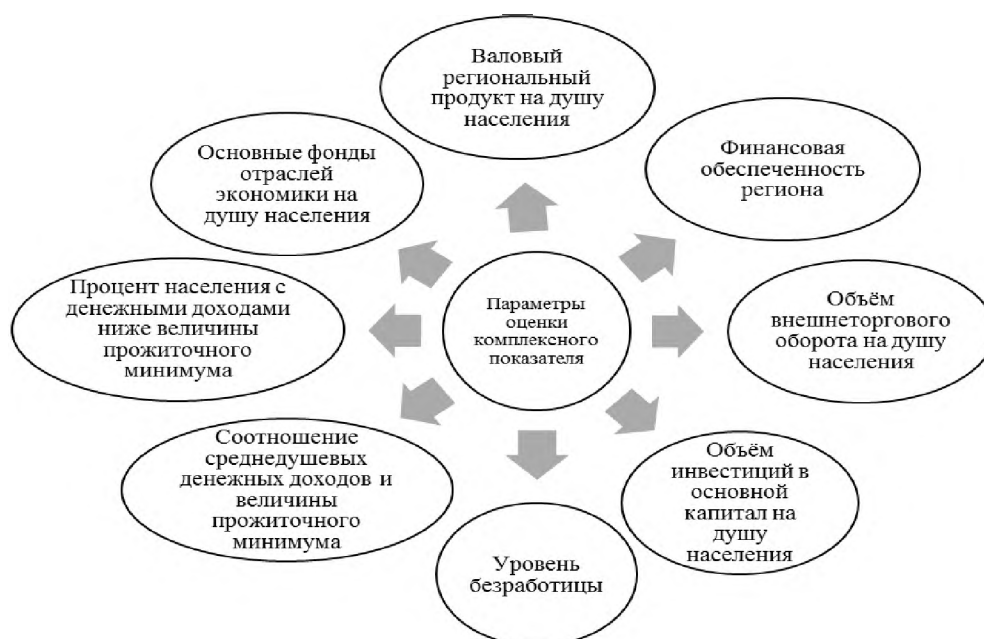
Параметры оценки комплексного показателя

Валовый региональный продукт на душу населения

Финансовая обеспеченность региона

Объём внешнеторгового оборота на душу населения

Объём инвестиций в основной капитал на душу населения

Уровень безработицы

Соотношение среднедушевых денежных доходов и величины прожиточного минимума

Процент населения с денежными доходами ниже величины прожиточного минимума

Основные фонды отраслей экономики на душу населения